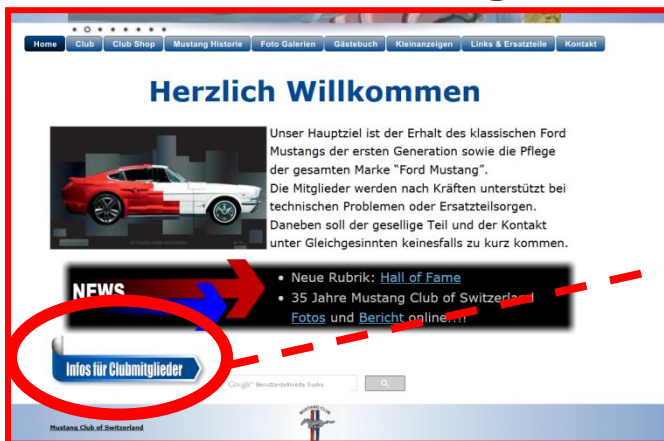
Home | Club | Club Shop | Mustang Historie | Foto Galerien | Gästebuch | Kleinanzeigen | Links & Ersatzteile | Kontakt

Herzlich Willkommen

Unser Hauptziel ist der Erhalt des klassischen Ford Mustangs der ersten Generation sowie die Pflege der gesamten Marke "Ford Mustang".
Die Mitglieder werden nach Kräften unterstützt bei technischen Problemen oder Ersatzteilsorgen.
Daneben soll der gesellige Teil und der Kontakt unter Gleichgesinnten keinesfalls zu kurz kommen.

NEWS

• Neue Rubrik: Hall of Fame
• 35 Jahre Mustang Club of Switzerland Fotos und Bericht online...!!

Infos für Clubmitglieder

Google™ Benutzerdefinierte Suche

Mustang Club of Switzerland